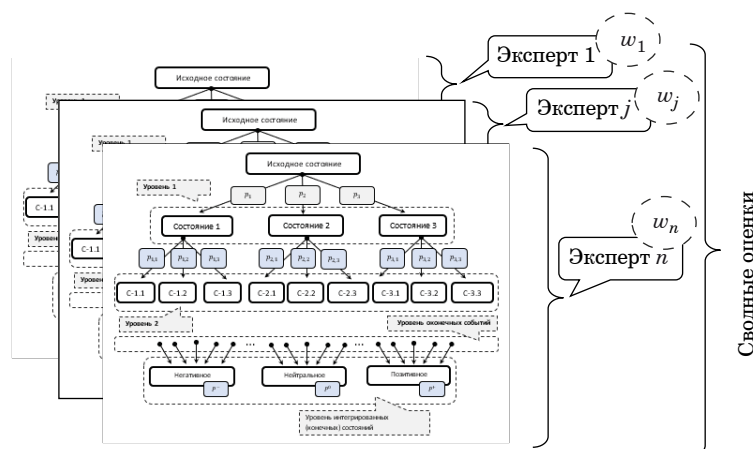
Эксперт 1 $w_1$

Эксперт $j$ $w_j$

Эксперт $n$ $w_n$

Сводные оценки

Исходное состояние

Уровень 1

Исходное состояние

Уровень 2

C-1.1

Уровень

Исходное состояние

C-1.1

Уровень

Исходное состояние

Уровень 1

$p_1$ $p_2$ $p_3$

Состояние 1 Состояние 2 Состояние 3

$p_{1,1}$ $p_{1,2}$ $p_{1,3}$ $p_{2,1}$ $p_{2,2}$ $p_{2,3}$ $p_{3,1}$ $p_{3,2}$ $p_{3,3}$

C-1.1 C-1.2 C-1.3 C-2.1 C-2.2 C-2.3 C-3.1 C-3.2 C-3.3

Уровень 2

Уровень окончечных событий

...

...

Негативное $P^-$

Нейтральное $P^0$

Позитивное $P^+$

Уровень интегрированных (конечных) состояний